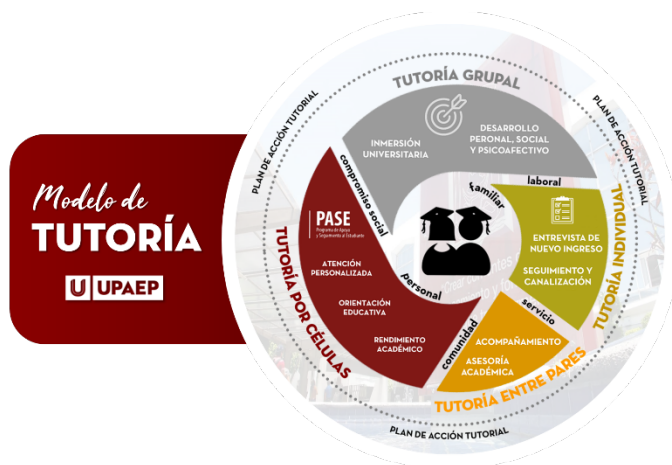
Modelo de
TUTORÍA
UPAEP

PLAN DE ACCIÓN TUTORIAL
PLAN DE ACCIÓN TUTORIAL
PLAN DE ACCIÓN TUTORIAL

TUTORÍA GRUPAL
INMERSIÓN UNIVERSITARIA
DESARROLLO PERONAL, SOCIAL Y PSICOAFECTIVO

compromiso social
familiar
laboral

TUTORÍA INDIVIDUAL
ENTREVISTA DE NUEVO INGRESO
SEGUIMIENTO Y CANALIZACIÓN
servicio

TUTORÍA ENTRE PARES
ACOMPAÑAMIENTO
ASESORÍA ACADÉMICA
comunidad

TUTORÍA POR CÉLULAS
PASE
Programa de Apoyo y Seguimiento al Estudiante
ATENCIÓN PERSONALIZADA
ORIENTACIÓN EDUCATIVA
RENDIMIENTO ACADÉMICO
personal